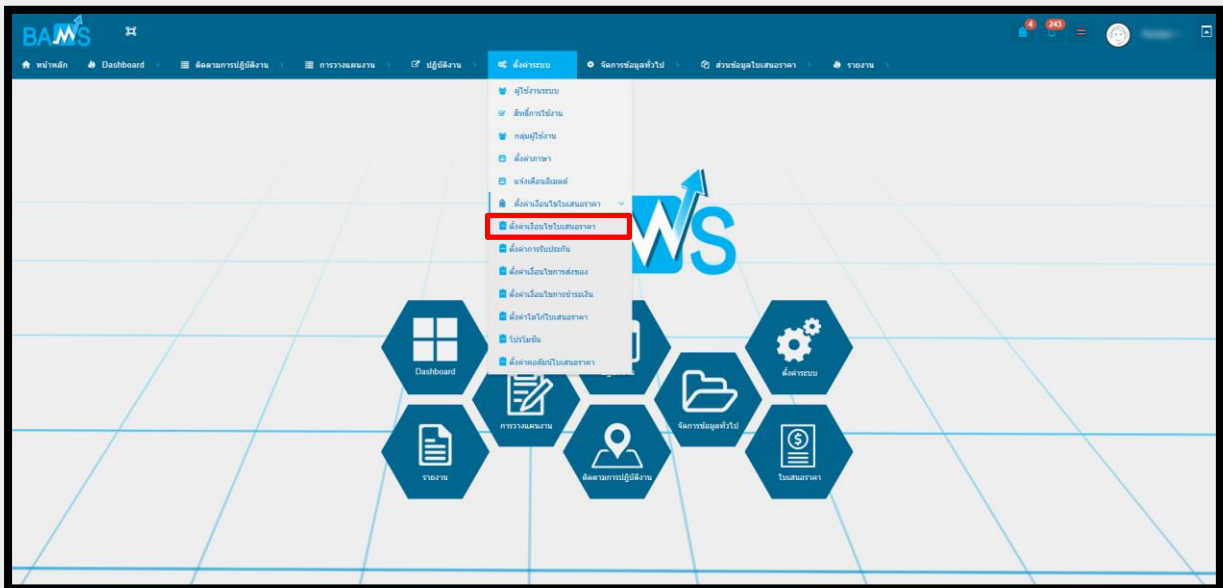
BAWS

4 243

หน้าหลัก Dashboard ติดตามการปฏิบัติงาน การวางแผนงาน ปฏิบัติงาน ตั้งค่าระบบ จัดการข้อมูลทั่วไป ส่วนข้อมูลใบเสนอราคา รายงาน

ผู้ใช้งานระบบ
สิทธิ์การใช้งาน
กลุ่มผู้ใช้งาน
ตั้งค่าภาษา
แจ้งเตือนอีเมลล์
ตั้งค่าเงื่อนไขใบเสนอราคา
ตั้งค่าเงื่อนไขใบเสนอราคา
ตั้งค่าการรับประกัน
ตั้งค่าเงื่อนไขการส่งของ
ตั้งค่าเงื่อนไขการชำระเงิน
ตั้งค่าโลโก้ใบเสนอราคา
โปรโมชั่น
ตั้งค่าคอลัมน์ใบเสนอราคา

WS

Dashboard
การวางแผนงาน
ตั้งค่าระบบ
จัดการข้อมูลทั่วไป
รายงาน
ติดตามการปฏิบัติงาน
ใบเสนอราคา